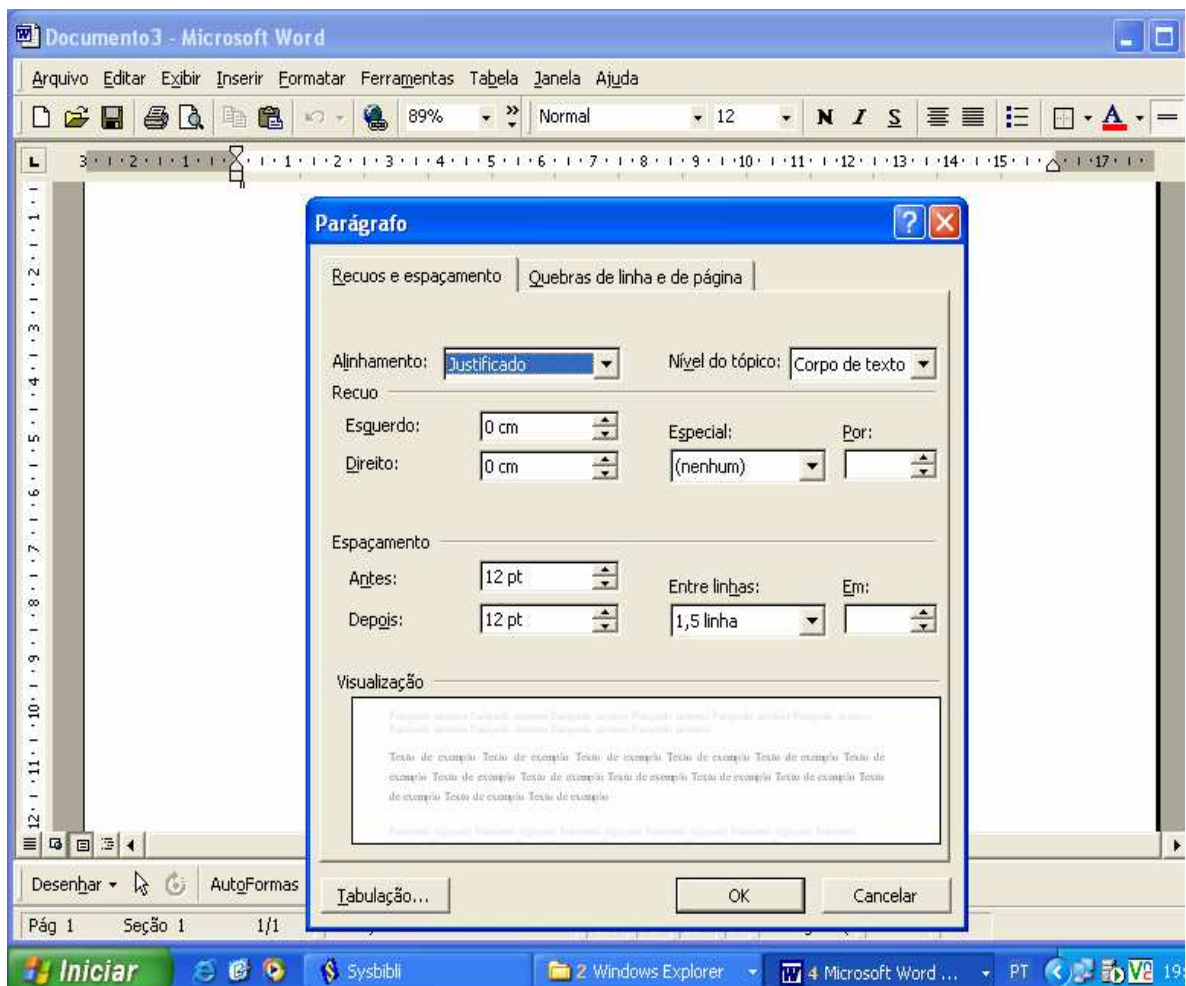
Documento3 - Microsoft Word

Arquivo Editar Exibir Inserir Formatar Ferramentas Tabela Janela Ajuda

89% Normal 12 N I S A

3 · 2 · 1 · 1 · 2 · 3 · 4 · 5 · 6 · 7 · 8 · 9 · 10 · 11 · 12 · 13 · 14 · 15 · 17

Parágrafo

Recuos e espaçamento | Quebras de linha e de página

Alinhamento: Justificado

Nível do tópico: Corpo de texto

Recuo

Esquerdo: 0 cm

Direito: 0 cm

Especial: (nenhum)

Por:

Espaçamento

Antes: 12 pt

Depois: 12 pt

Entre linhas: 1,5 linha

Em:

Visualização

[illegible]

Texto de exemplo Texto de exemplo Texto de exemplo Texto de exemplo Texto de exemplo Texto de exemplo Texto de exemplo Texto de exemplo Texto de exemplo Texto de exemplo Texto de exemplo Texto de exemplo Texto de exemplo Texto de exemplo

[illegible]

Tabulação... OK Cancelar

Desenhar AutoFormas

Pág 1 Seção 1 1/1

Iniciar Sysbibli 2 Windows Explorer 4 Microsoft Word ... PT 19